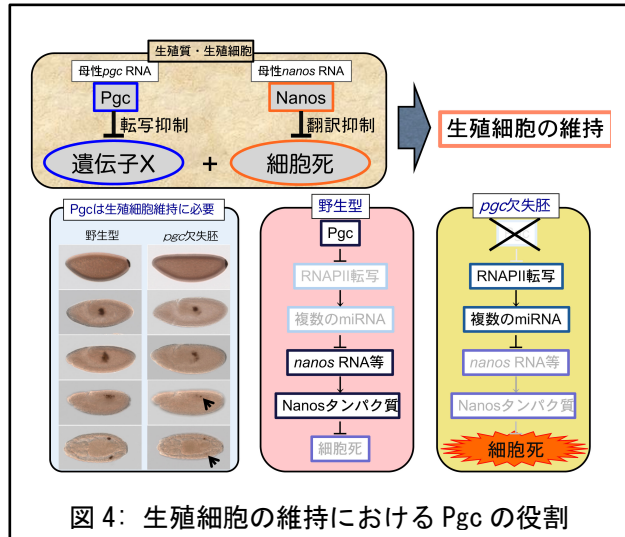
生殖質・生殖細胞

母性*pgc* RNA

Pgc

転写抑制

遺伝子X

+

母性*nanos* RNA

Nanos

翻訳抑制

細胞死

生殖細胞の維持

Pgcは生殖細胞維持に必要

野生型

*pgc*欠失胚

野生型

Pgc

RNAPII転写

複数のmiRNA

*nanos* RNA等

Nanosタンパク質

細胞死

*pgc*欠失胚

RNAPII転写

複数のmiRNA

*nanos* RNA等

Nanosタンパク質

細胞死

図 4: 生殖細胞の維持における Pgc の役割